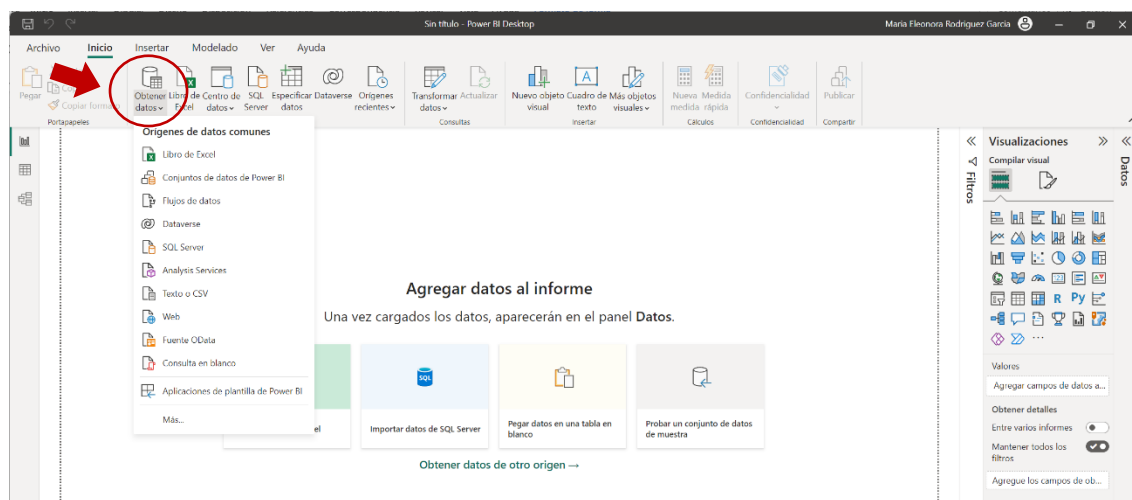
Sin título - Power BI Desktop

Maria Eleonora Rodriguez Garcia

Archivo Inicio Insertar Modelado Ver Ayuda

Pegar
Copiar formato
Portapapeles

Obtener datos
Libro de Excel
Centro de datos
SQL Server
Especificar datos
Dataverse
Orígenes recientes

Transformar datos
Actualizar
Consultas

Nuevo objeto visual
Cuadro de texto
Más objetos visuales
Insertar

Nueva medida
Medida rápida
Cálculos

Confidencialidad
Confidencialidad

Publicar
Compartir

Orígenes de datos comunes
Libro de Excel
Conjuntos de datos de Power BI
Flujos de datos
Dataverse
SQL Server
Analysis Services
Texto o CSV
Web
Fuente OData
Consulta en blanco
Aplicaciones de plantilla de Power BI
Más...

Agregar datos al informe
Una vez cargados los datos, aparecerán en el panel Datos.

el
Importar datos de SQL Server
Pegar datos en una tabla en blanco
Probar un conjunto de datos de muestra

Obtener datos de otro origen →

Filtros

Visualizaciones
Compilar visual

Datos

Valores
Agregar campos de datos a...
Obtener detalles
Entre varios informes
Mantener todos los filtros
Agregue los campos de ob...